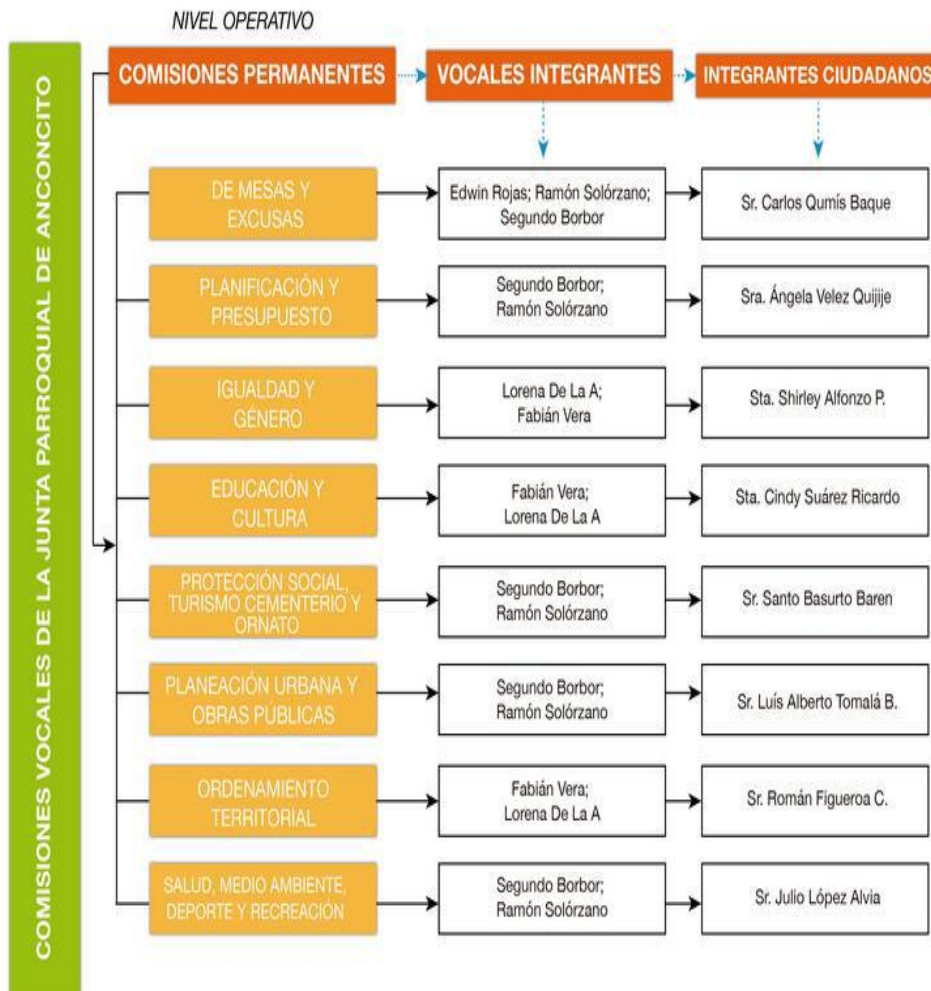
NIVEL OPERATIVO

COMISIONES VOCALES DE LA JUNTA PARROQUIAL DE ANCONCITO

| COMISIONES PERMANENTES | VOCALES INTEGRANTES | INTEGRANTES CIUDADANOS |
|---|---|---|
| DE MESAS Y EXCUSAS | Edwin Rojas; Ramón Solórzano; Segundo Borbor | Sr. Carlos Qumís Baque |
| PLANIFICACIÓN Y PRESUPUESTO | Segundo Borbor; Ramón Solórzano | Sra. Ángela Velez Quijije |
| IGUALDAD Y GÉNERO | Lorena De La A; Fabián Vera | Sta. Shirley Alfonzo P. |
| EDUCACIÓN Y CULTURA | Fabián Vera; Lorena De La A | Sta. Cindy Suárez Ricardo |
| PROTECCIÓN SOCIAL, TURISMO CEMENTERIO Y ORNATO | Segundo Borbor; Ramón Solórzano | Sr. Santo Basurto Baren |
| PLANEACIÓN URBANA Y OBRAS PÚBLICAS | Segundo Borbor; Ramón Solórzano | Sr. Luís Alberto Tomalá B. |
| ORDENAMIENTO TERRITORIAL | Fabián Vera; Lorena De La A | Sr. Román Figueroa C. |
| SALUD, MEDIO AMBIENTE, DEPORTE Y RECREACIÓN | Segundo Borbor; Ramón Solórzano | Sr. Julio López Alvia |